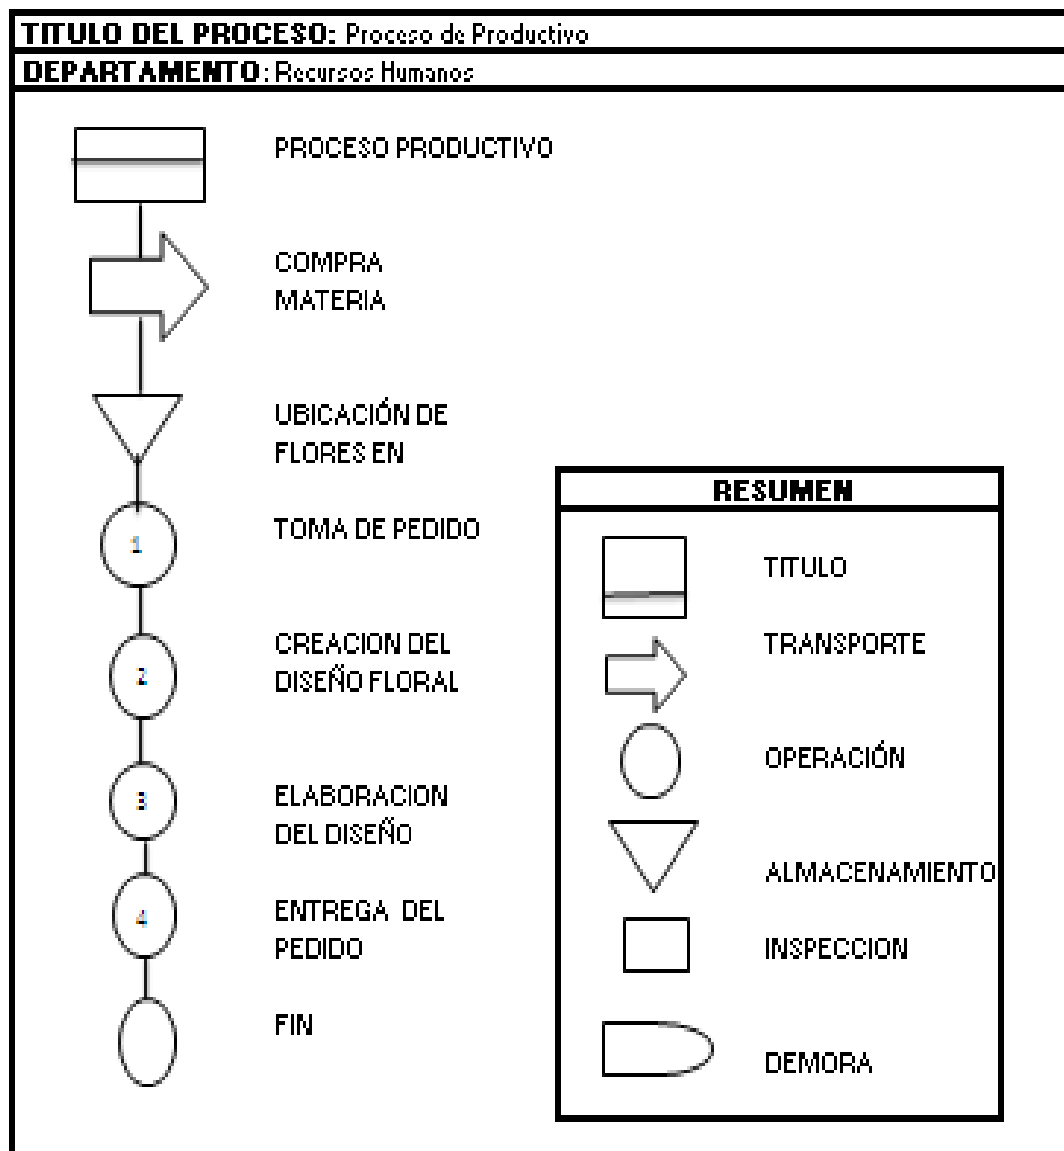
TITULO DEL PROCESO: Proceso de Productivo
DEPARTAMENTO: Recursos Humanos

PROCESO PRODUCTIVO

COMPRA MATERIA

UBICACIÓN DE FLORES EN

1 TOMA DE PEDIDO

2 CREACION DEL DISEÑO FLORAL

3 ELABORACION DEL DISEÑO

4 ENTREGA DEL PEDIDO

FIN

RESUMEN

TITULO

TRANSPORTE

OPERACIÓN

ALMACENAMIENTO

INSPECCION

DEMORA